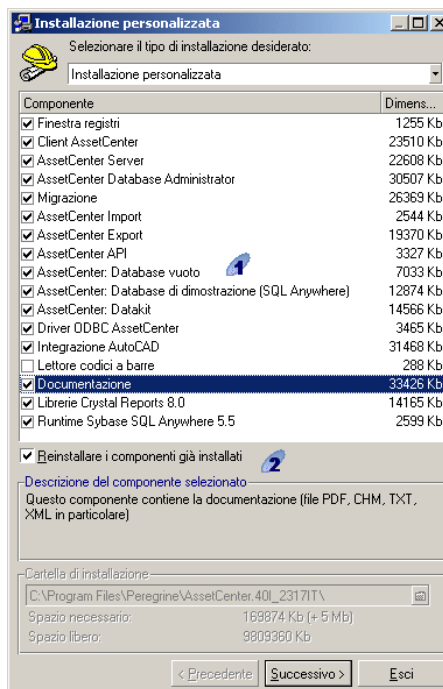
Installazione personalizzata

Selezionare il tipo di installazione desiderato:

Installazione personalizzata

| Componente | Dimens... |
|---|---|
| Finestra registri | 1255 Kb |
| Client AssetCenter | 23510 Kb |
| AssetCenter Server | 22608 Kb |
| AssetCenter Database Administrator | 30507 Kb |
| Migrazione | 26369 Kb |
| AssetCenter Import | 2544 Kb |
| AssetCenter Export | 19370 Kb |
| AssetCenter API | 3327 Kb |
| AssetCenter: Database vuoto | 7033 Kb |
| AssetCenter: Database di dimostrazione (SQL Anywhere) | 12874 Kb |
| AssetCenter: Datakit | 14566 Kb |
| Driver ODBC AssetCenter | 3465 Kb |
| Integrazione AutoCAD | 31468 Kb |
| Lettore codici a barre | 288 Kb |
| Documentazione | 33426 Kb |
| Librerie Crystal Reports 8.0 | 14165 Kb |
| Runtime Sybase SQL Anywhere 5.5 | 2599 Kb |

1

Reinstallare i componenti già installati

2

Descrizione del componente selezionato
Questo componente contiene la documentazione (file PDF, CHM, TXT, XML in particolare)

Cartella di installazione
C:\Program Files\Peregrine\AssetCenter.40I_2317IT\
Spazio necessario: 169874 Kb (+ 5 Mb)
Spazio libero: 9809360 Kb

< Precedente | Successivo > | Esci